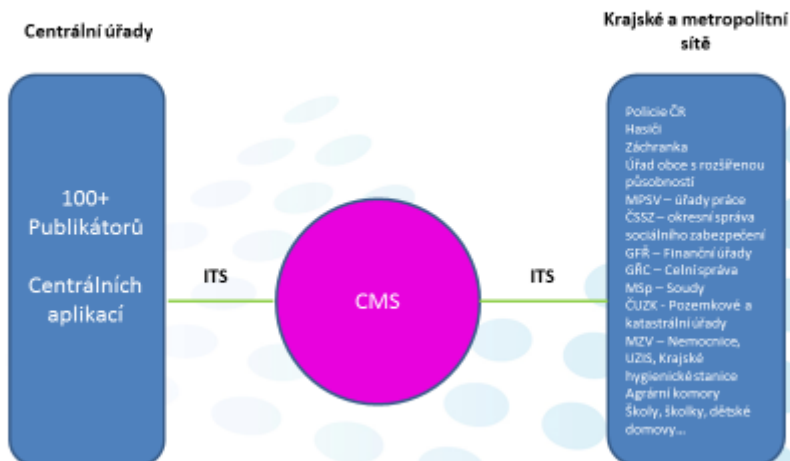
Centrální úřady

Krajské a metropolitní sítě

100+ Publikátorů

Centrálních aplikací

ITS

CMS

ITS

Policie ČR
Hasiči
Záchranka
Úřad obce s rozšířenou působností
MPSV – úřady práce
ČSSZ – okresní správa sociálního zabezpečení
GFŘ – Finanční úřady
GŘC – Celní správa
MSp – Soudy
ČUZK - Pozemkové a katastrální úřady
MZV – Nemocnice, UZIS, Krajské hygienické stanice
Agrární komory
Školy, školky, dětské domovy…